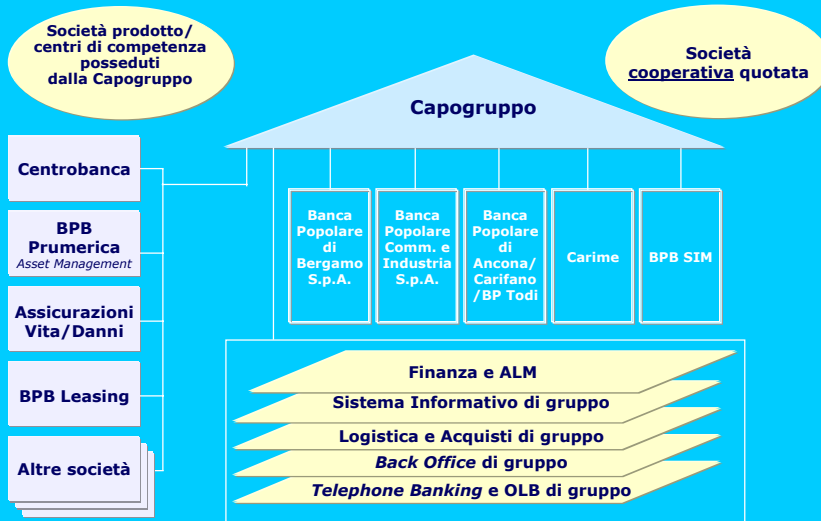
Società prodotto/ centri di competenza posseduti dalla Capogruppo

Società cooperativa quotata

Capogruppo

Centrobanca

BPB Prumerica
Asset Management

Assicurazioni Vita/Danni

BPB Leasing

Altre società

Banca Popolare di Bergamo S.p.A.

Banca Popolare Comm. e Industria S.p.A.

Banca Popolare di Ancona/ Carifano /BP Todi

Carime

BPB SIM

Finanza e ALM

Sistema Informativo di gruppo

Logistica e Acquisti di gruppo

Back Office di gruppo

Telephone Banking e OLB di gruppo